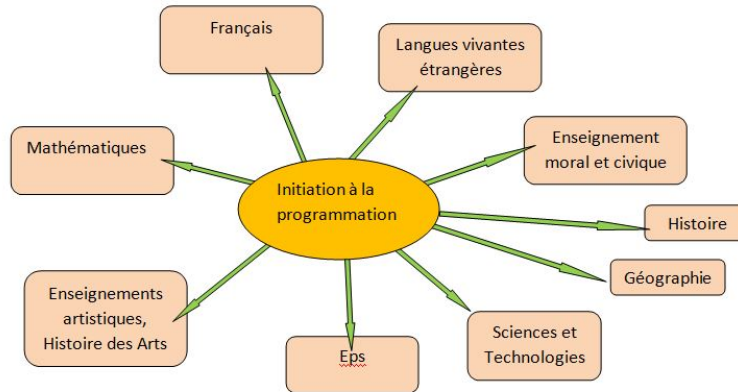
Initiation à la programmation

Français

Langues vivantes étrangères

Enseignement moral et civique

Histoire

Géographie

Sciences et Technologies

Eps

Enseignements artistiques, Histoire des Arts

Mathématiques